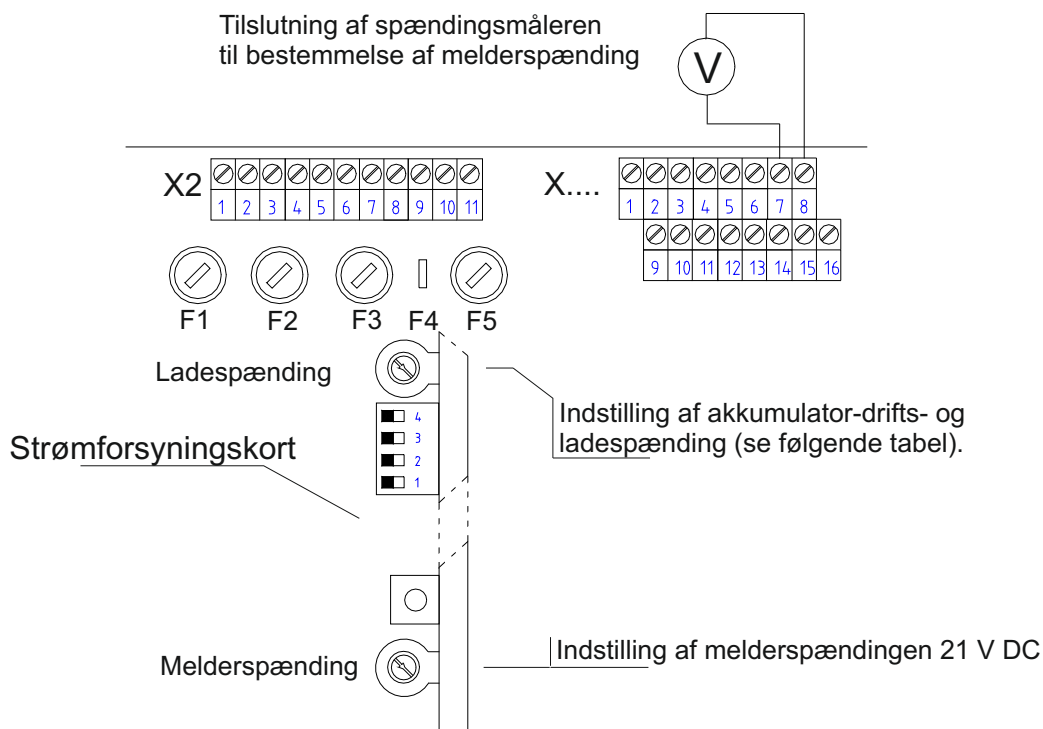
Tilslutning af spændingsmåleren
til bestemmelse af melderspænding

V

X2

1 2 3 4 5 6 7 8 9 10 11

X....

1 2 3 4 5 6 7 8

9 10 11 12 13 14 15 16

F1 F2 F3 F4 F5

Ladespænding

4
3
2
1

Indstilling af akkumulator-drifts- og ladespænding (se følgende tabel).

Strømforsyningskort

Melderspænding

Indstilling af melderspændingen 21 V DC